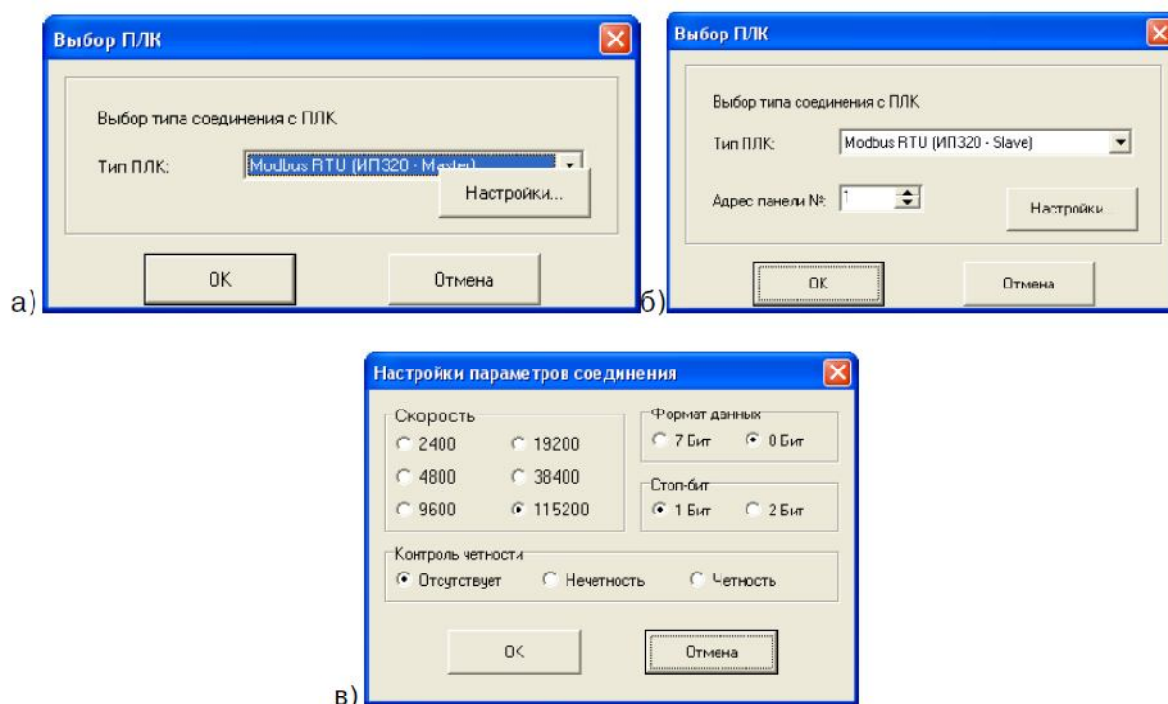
Выбор ПЛК

Выбор типа соединения с ПЛК

Тип ПЛК: Modbus RTU (ИП320 - Master)

Настройки...

OK Отмена

а)

Выбор ПЛК

Выбор типа соединения с ПЛК

Тип ПЛК: Modbus RTU (ИП320 - Slave)

Адрес панели №: 1

Настройки...

OK Отмена

б)

Настройки параметров соединения

Скорость
2400 19200
4800 38400
9600 115200

Формат данных
7 Бит 8 Бит

Стоп-бит
1 Бит 2 Бит

Контроль четности
Отсутствует Нечетность Четность

OK Отмена

в)